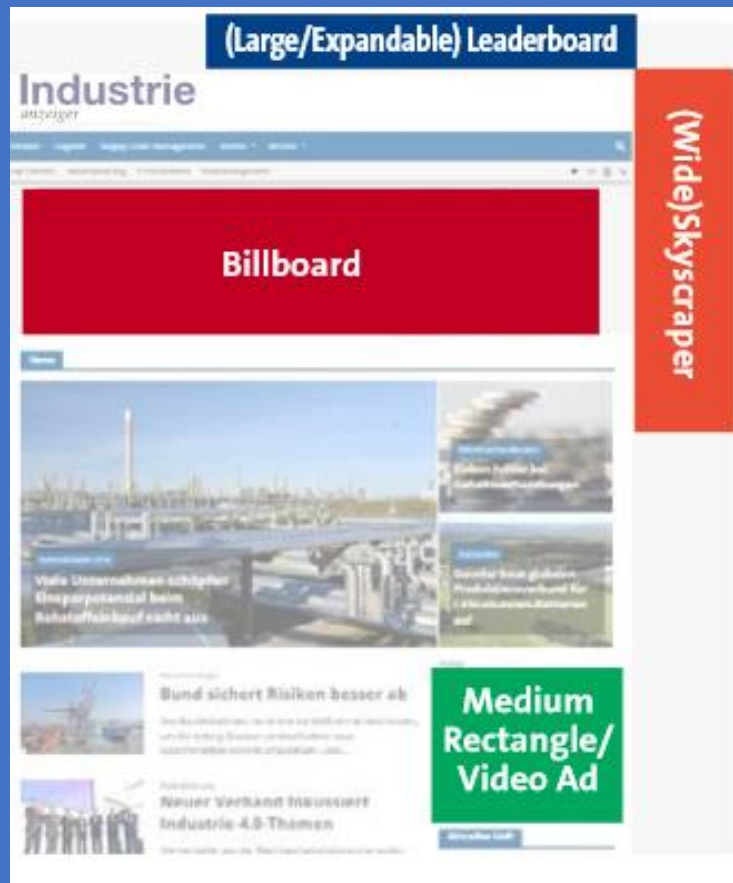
(Large/Expandable) Leaderboard

Industrie
anzeiger

Logistik   Supply Chain Management

Billboard

(Wide)Skyscraper

News

Viele Unternehmen schöpfen Einsparpotenzial beim Rohstoffeinkauf nicht aus

Bund sichert Risiken besser ab

Neuer Verband fokussiert Industrie 4.0-Themen

Medium Rectangle/ Video Ad